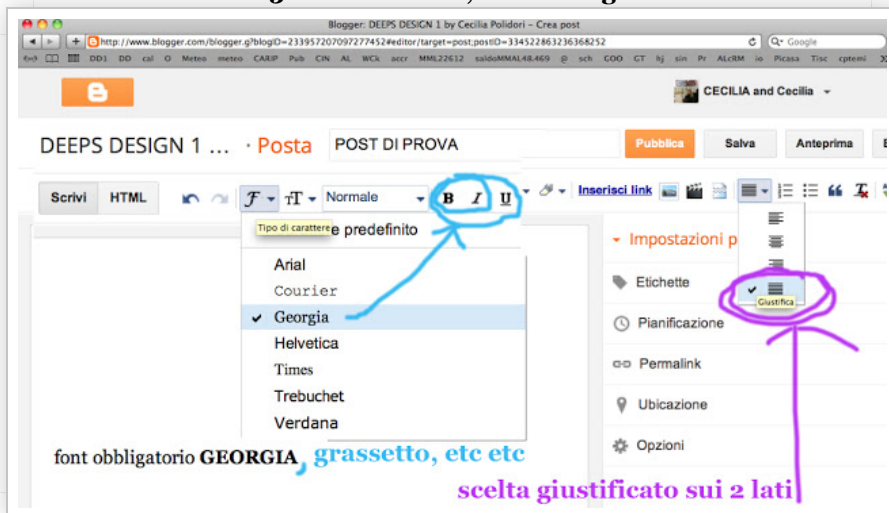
Blogger: DEEPS DESIGN 1 by Cecilia Polidori – Crea post

http://www.blogger.com/blogger.g?blogID=2339572070972774528#editor/target=post;postID=3345228632363682528

Google

DD1 DD cal O Meteo meteo CARIP Pub CIN AL WCk accr MML22612 saldoMMAL48.469 @ sch COO GT hj sin Pr ALcRM io Picasa Tisc cptemi

CECILIA and Cecilia

DEEPS DESIGN 1 ... · Posta

POST DI PROVA

Pubblica

Salva

Anteprima

Scrivi

HTML

Normale

B

I

U

Inserisci link

Tipo di carattere

predefinito

Arial

Courier

Georgia

Helvetica

Times

Trebuchet

Verdana

Impostazioni p

Etichette

Giustifica

Pianificazione

Permalink

Ubicazione

Opzioni

font obbligatorio GEORGIA , grassetto, etc etc

scelta giustificato sui 2 lati